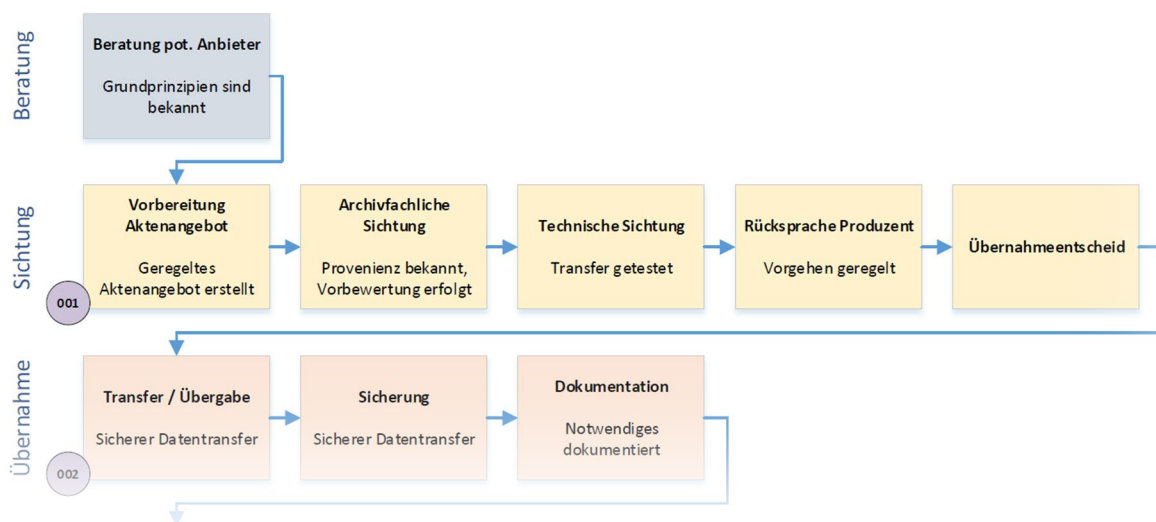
Beratung

Beratung pot. Anbieter

Grundprinzipien sind bekannt

Sichtung

Vorbereitung Aktenangebot

Geregeltes Aktenangebot erstellt

001

Archivfachliche Sichtung

Provenienz bekannt, Vorbewertung erfolgt

Technische Sichtung

Transfer getestet

Rücksprache Produzent

Vorgehen geregelt

Übernahmeentscheid

Übernahme

Transfer / Übergabe

Sicherer Datentransfer

002

Sicherung

Sicherer Datentransfer

Dokumentation

Notwendiges dokumentiert